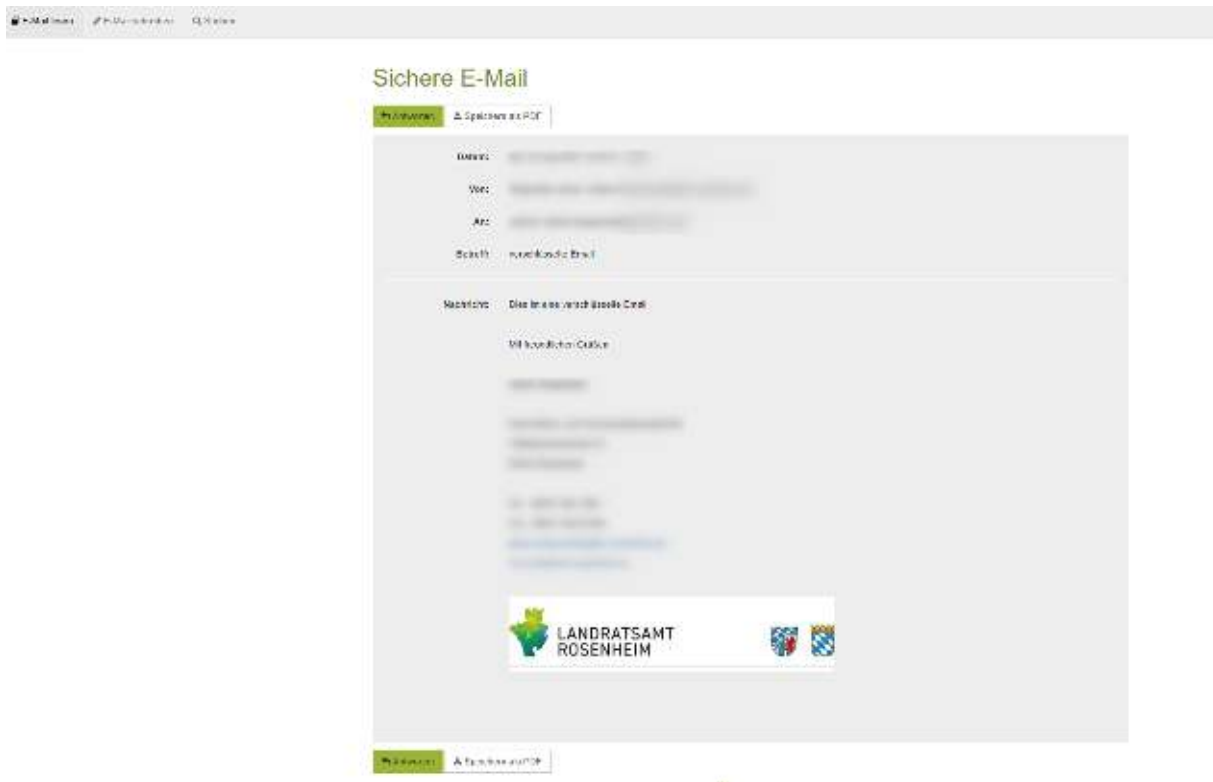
E-Mail lesen   E-Mail schreiben   Suchen

Sichere E-Mail

Antworten   Speichern als PDF

Datum: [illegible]

Von: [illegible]

An: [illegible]

Betreff: verschlüsselte Email

Nachricht: Dies ist eine verschlüsselte Email

Mit freundlichen Grüßen

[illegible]

LANDRATSAMT ROSENHEIM

Antworten   Speichern als PDF